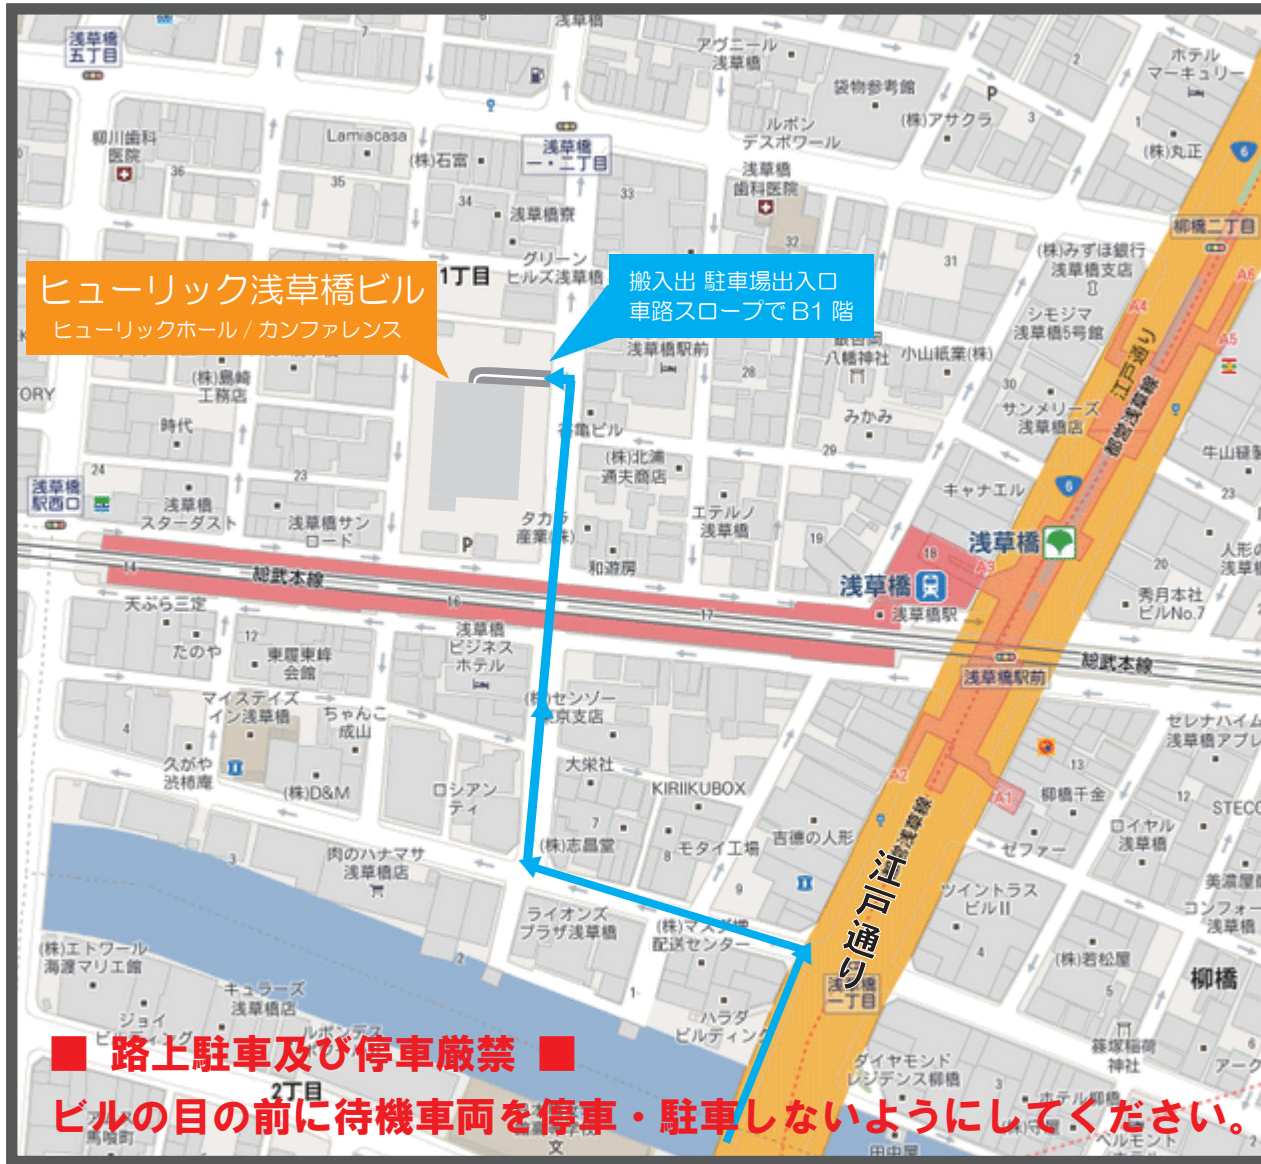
ヒューリック浅草橋ビル
ヒューリックホール / カンファレンス

搬入出 駐車場出入口
車路スロープで B1 階

■ 路上駐車及び停車厳禁 ■
ビルの目の前に待機車両を停車・駐車しないようにしてください。

浅草橋五丁目
柳川歯科医院
Lamiacasa
(株)石富
浅草橋一・二丁目
浅草橋寮
グリーンヒルズ浅草橋
アヴニール浅草橋
袋物参考館
(株)アサクラ
ルボンデスポワール
浅草橋歯科医院
ホテルマーキュリー
(株)丸正
柳橋二丁目
(株)みずほ銀行浅草橋支店
シモジマ浅草橋5号館
サンメリーズ浅草橋店
牛山硝
1丁目
浅草橋駅前
銀杏岡八幡神社
小山紙業(株)
みかみ
(株)島崎工務店
時代
石亀ビル
(株)北満通夫商店
エテルノ浅草橋
キャナエル
浅草橋
浅草橋駅西口
浅草橋スターダスト
浅草橋サンロード
タカラ産業(株)
和遊房
浅草橋
浅草橋駅
秀月本社ビルNo.7
人形の浅草
総武本線
天ぷら三定
たのや
東屋東峰会館
浅草橋ビジネスホテル
(株)センゾー東京支店
総武本線
浅草橋駅前
セレナハイム浅草橋アプレ
マイステイズイン浅草橋
ちゃんこ成山
久がや浅橋庵
(株)D&M
ロシアンティ
大栄社
KIRIIKUBOX
柳橋千金
ロイヤル浅草橋
STECO
(株)志昌堂
モタイ工場
吉徳の人形
ゼファー
肉のハナマサ浅草橋店
ライオンズプラザ浅草橋
(株)マ…配送センター
ツイントラスビルII
美濃屋
コンフォー浅草橋
(株)エトワール海渡マリエ館
キュラーズ浅草橋店
ハラダビルディング
(株)若松屋
柳橋
ジョイビルディング
ルボンテス
篠塚稲荷神社
ダイヤモンドレジデンス柳橋
ホテル
ベルモント
アーク
2丁目
馬喰町
江戸通り
浅草橋一丁目
ORY